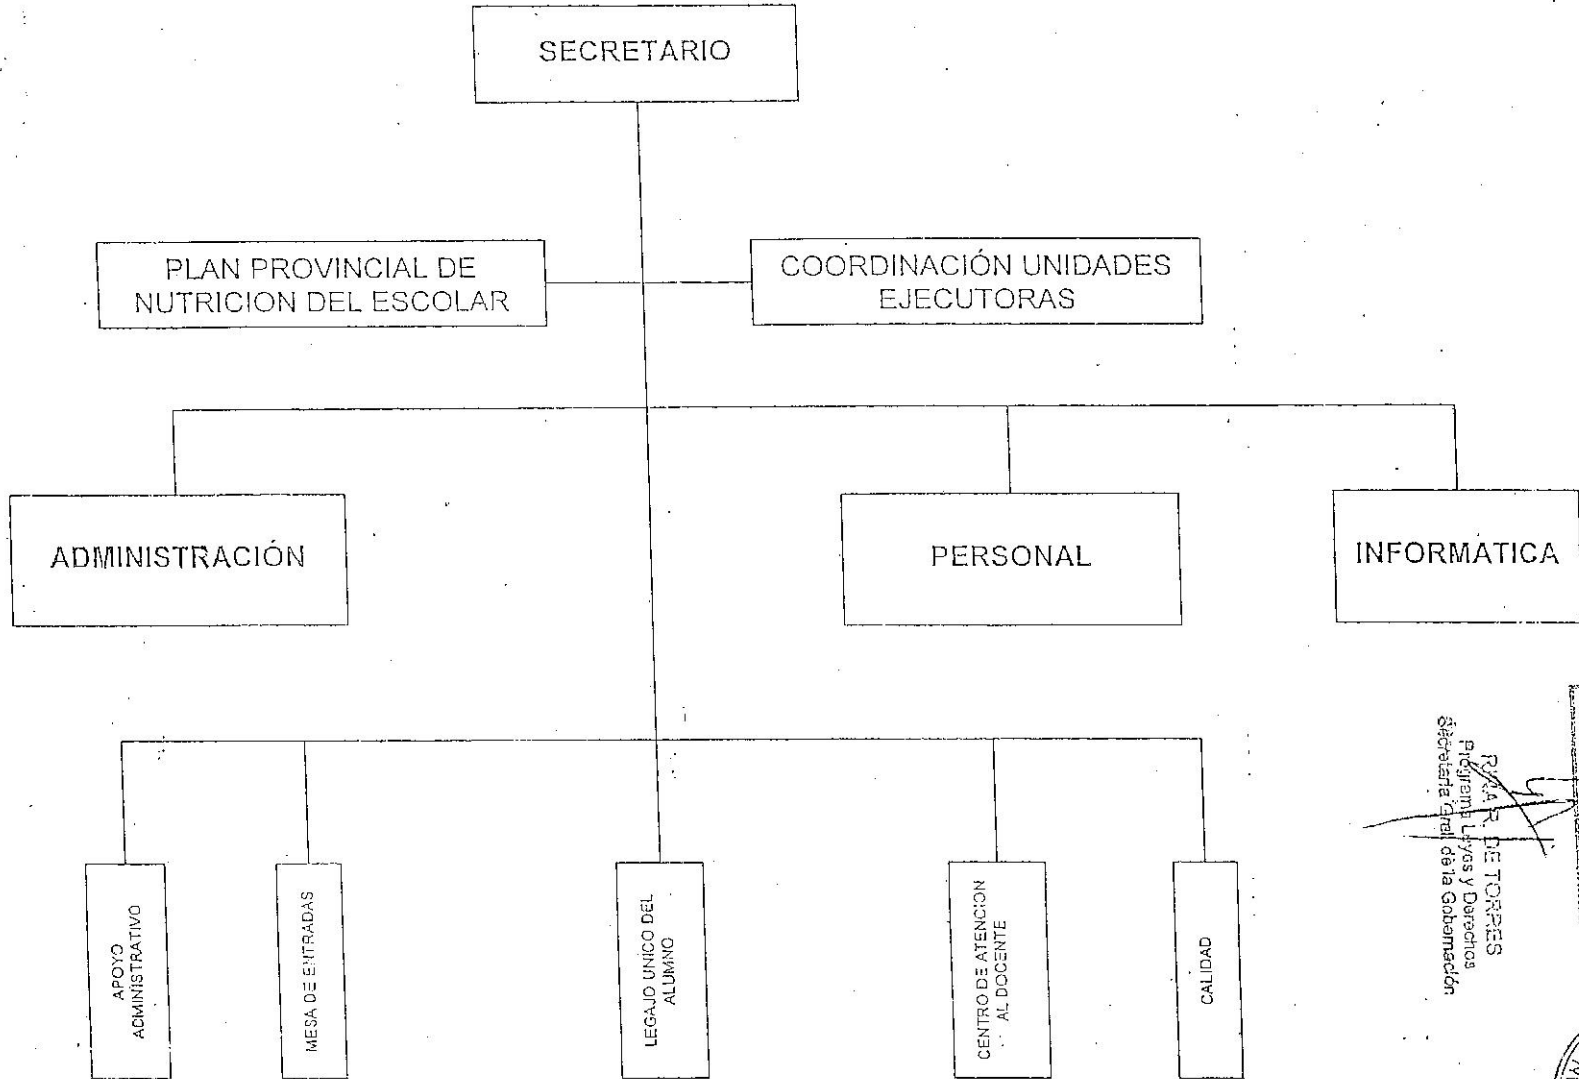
SECRETARIO

PLAN PROVINCIAL DE NUTRICION DEL ESCOLAR

COORDINACIÓN UNIDADES EJECUTORAS

ADMINISTRACIÓN

PERSONAL

INFORMATICA

APOYO ADMINISTRATIVO

MESA DE ENTRADAS

LEGAJO UNICO DEL ALUMNO

CENTRO DE ATENCION AL DOCENTE

CALIDAD

R.M.A. R. DE TORRES
Programa Leyes y Derechos
Secretaría Gral. de la Gobernación